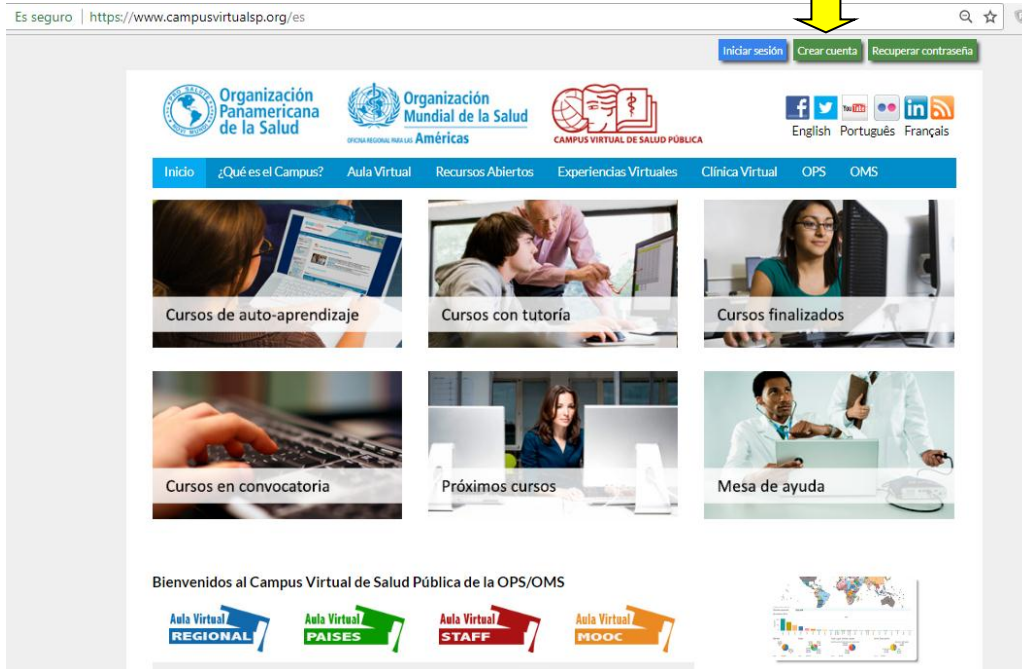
Es seguro | https://www.campusvirtualsp.org/es

Iniciar sesión Crear cuenta Recuperar contraseña

Organización Panamericana de la Salud

Organización Mundial de la Salud
OFICINA REGIONAL PARA LAS Américas

CAMPUS VIRTUAL DE SALUD PÚBLICA

You Tube

English Português Français

Inicio ¿Qué es el Campus? Aula Virtual Recursos Abiertos Experiencias Virtuales Clínica Virtual OPS OMS

Cursos de auto-aprendizaje

Cursos con tutoría

Cursos finalizados

Cursos en convocatoria

Próximos cursos

Mesa de ayuda

Bienvenidos al Campus Virtual de Salud Pública de la OPS/OMS

Aula Virtual REGIONAL

Aula Virtual PAISES

Aula Virtual STAFF

Aula Virtual MOOC